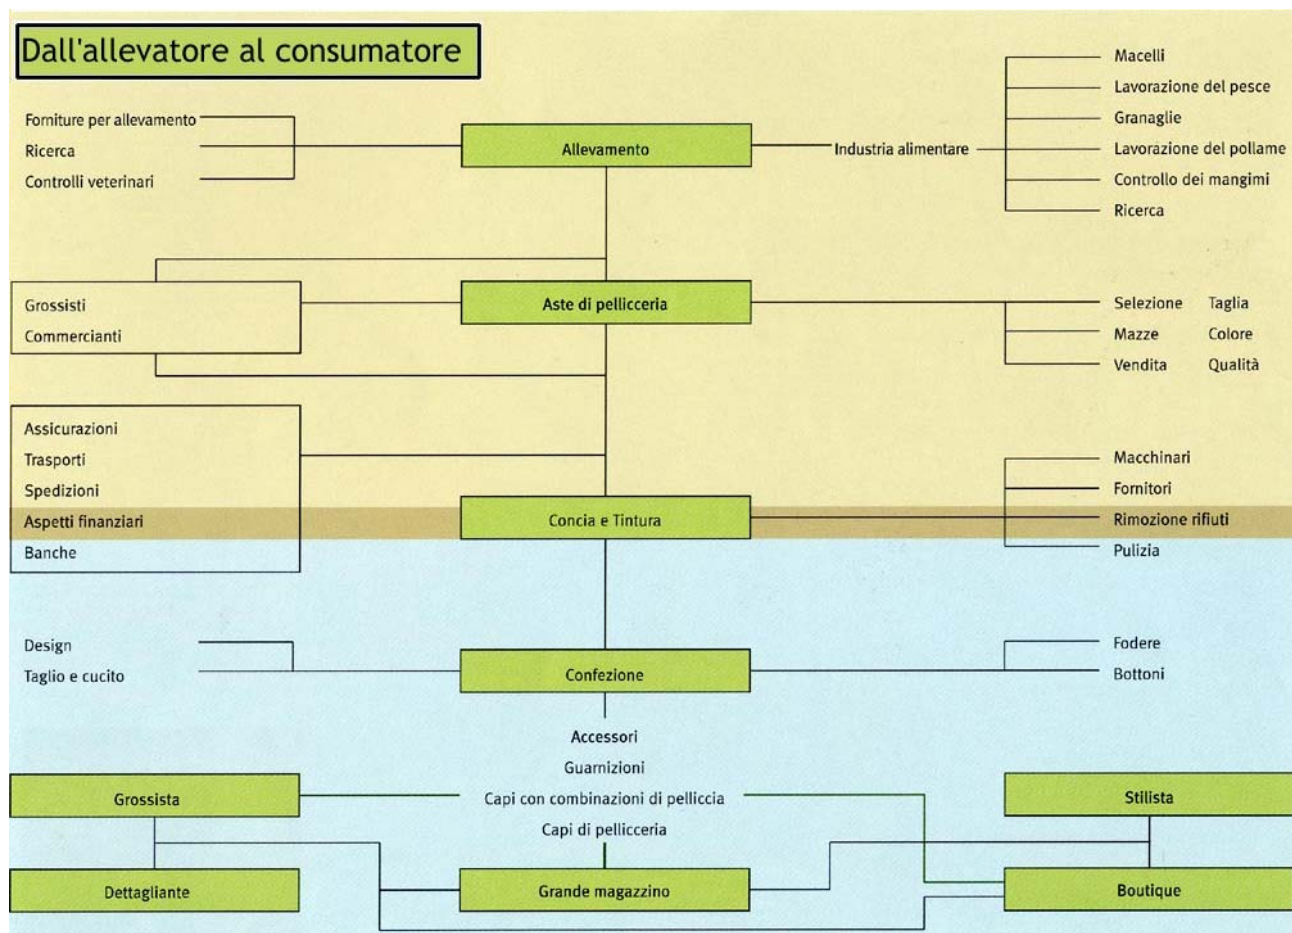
Dall'allevatore al consumatore

Forniture per allevamento
Ricerca
Controlli veterinari

Allevamento

Industria alimentare

Macelli
Lavorazione del pesce
Granaglie
Lavorazione del pollame
Controllo dei mangimi
Ricerca

Grossisti
Commercianti

Aste di pellicceria

Selezione
Mazze
Vendita

Taglia
Colore
Qualità

Assicurazioni
Trasporti
Spedizioni
Aspetti finanziari
Banche

Concia e Tintura

Macchinari
Fornitori
Rimozione rifiuti
Pulizia

Design
Taglio e cucito

Confezione

Fodere
Bottoni

Accessori
Guarnizioni
Capi con combinazioni di pelliccia
Capi di pellicceria

Grossista

Stilista

Dettagliante

Grande magazzino

Boutique